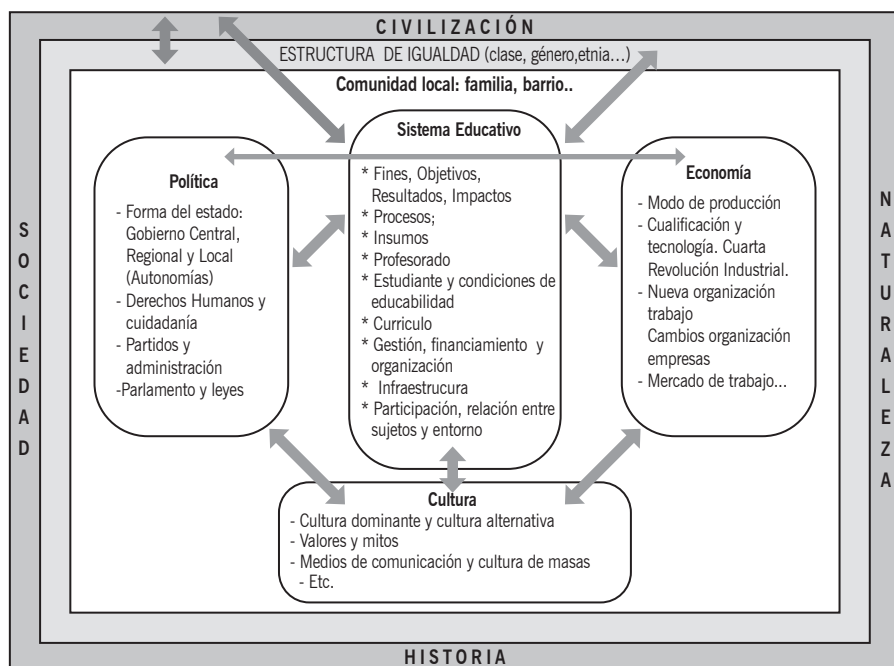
CIVILIZACIÓN

ESTRUCTURA DE IGUALDAD (clase, género,etnia…)

Comunidad local: familia, barrio..

SOCIEDAD

Política

- Forma del estado: Gobierno Central, Regional y Local (Autonomías)
- Derechos Humanos y cuidadanía
- Partidos y administración
-Parlamento y leyes

Sistema Educativo

* Fines, Objetivos, Resultados, Impactos
* Procesos;
* Insumos
* Profesorado
* Estudiante y condiciones de educabilidad
* Curriculo
* Gestión, financiamiento y organización
* Infraestrucura
* Participación, relación entre sujetos y entorno

Economía

- Modo de producción
- Cualificación y tecnología. Cuarta Revolución Industrial.
- Nueva organización trabajo
Cambios organización empresas
- Mercado de trabajo...

NATURALEZA

Cultura

- Cultura dominante y cultura alternativa
- Valores y mitos
- Medios de comunicación y cultura de masas
- Etc.

HISTORIA